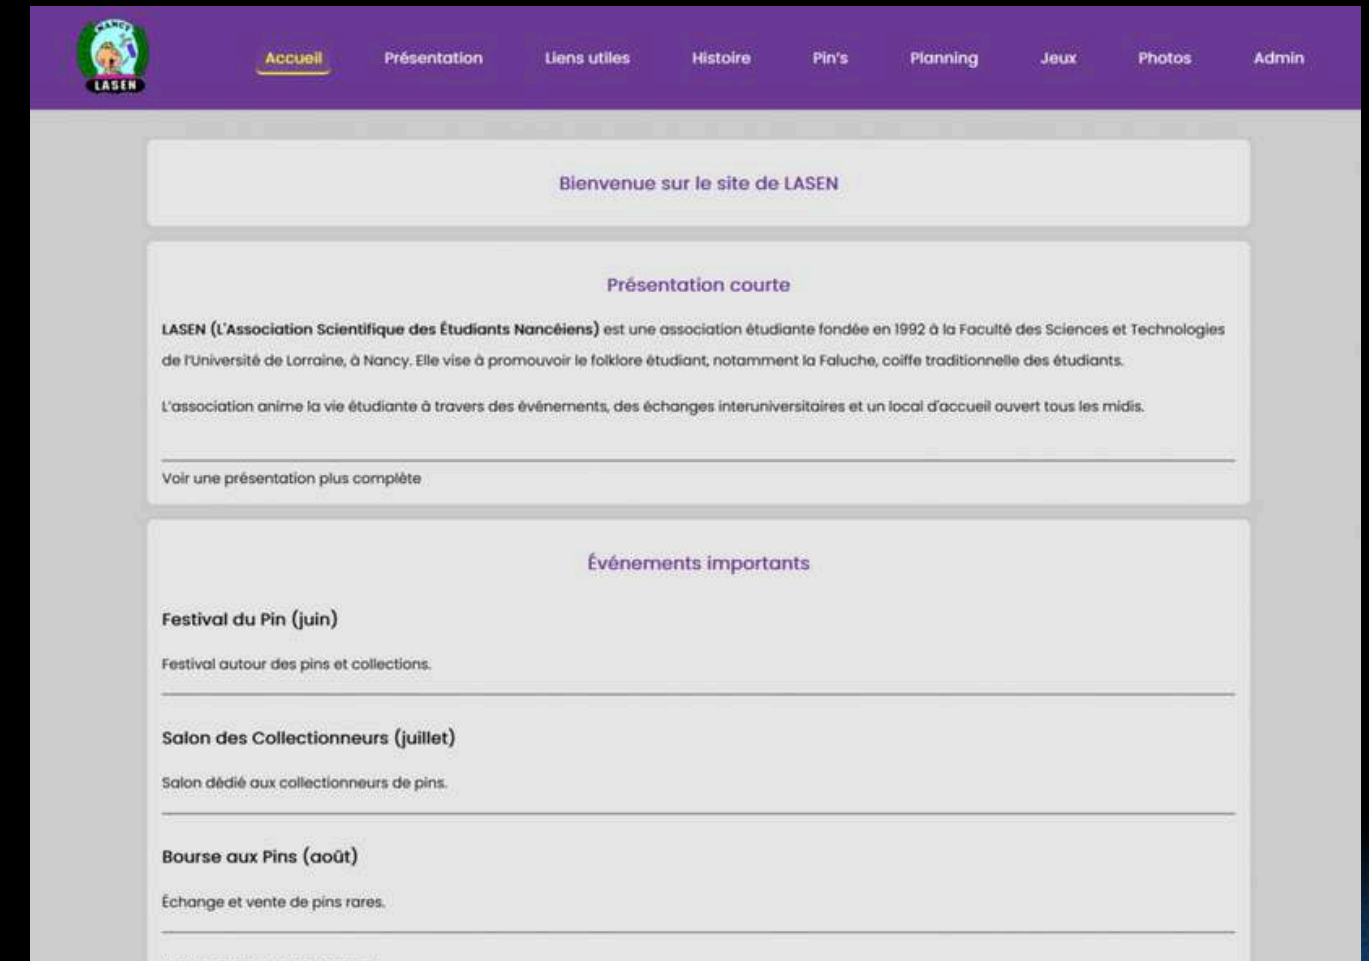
NANCY
LASEN

Accueil Présentation Liens utiles Histoire Pin's Planning Jeux Photos Admin

Bienvenue sur le site de LASEN

Présentation courte

LASEN (L'Association Scientifique des Étudiants Nancéiens) est une association étudiante fondée en 1992 à la Faculté des Sciences et Technologies de l'Université de Lorraine, à Nancy. Elle vise à promouvoir le folklore étudiant, notamment la Faluche, coiffe traditionnelle des étudiants.

L'association anime la vie étudiante à travers des événements, des échanges interuniversitaires et un local d'accueil ouvert tous les midis.

Voir une présentation plus complète

Événements importants

Festival du Pin (juin)

Festival autour des pins et collections.

Salon des Collectionneurs (juillet)

Salon dédié aux collectionneurs de pins.

Bourse aux Pins (août)

Échange et vente de pins rares.

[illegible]